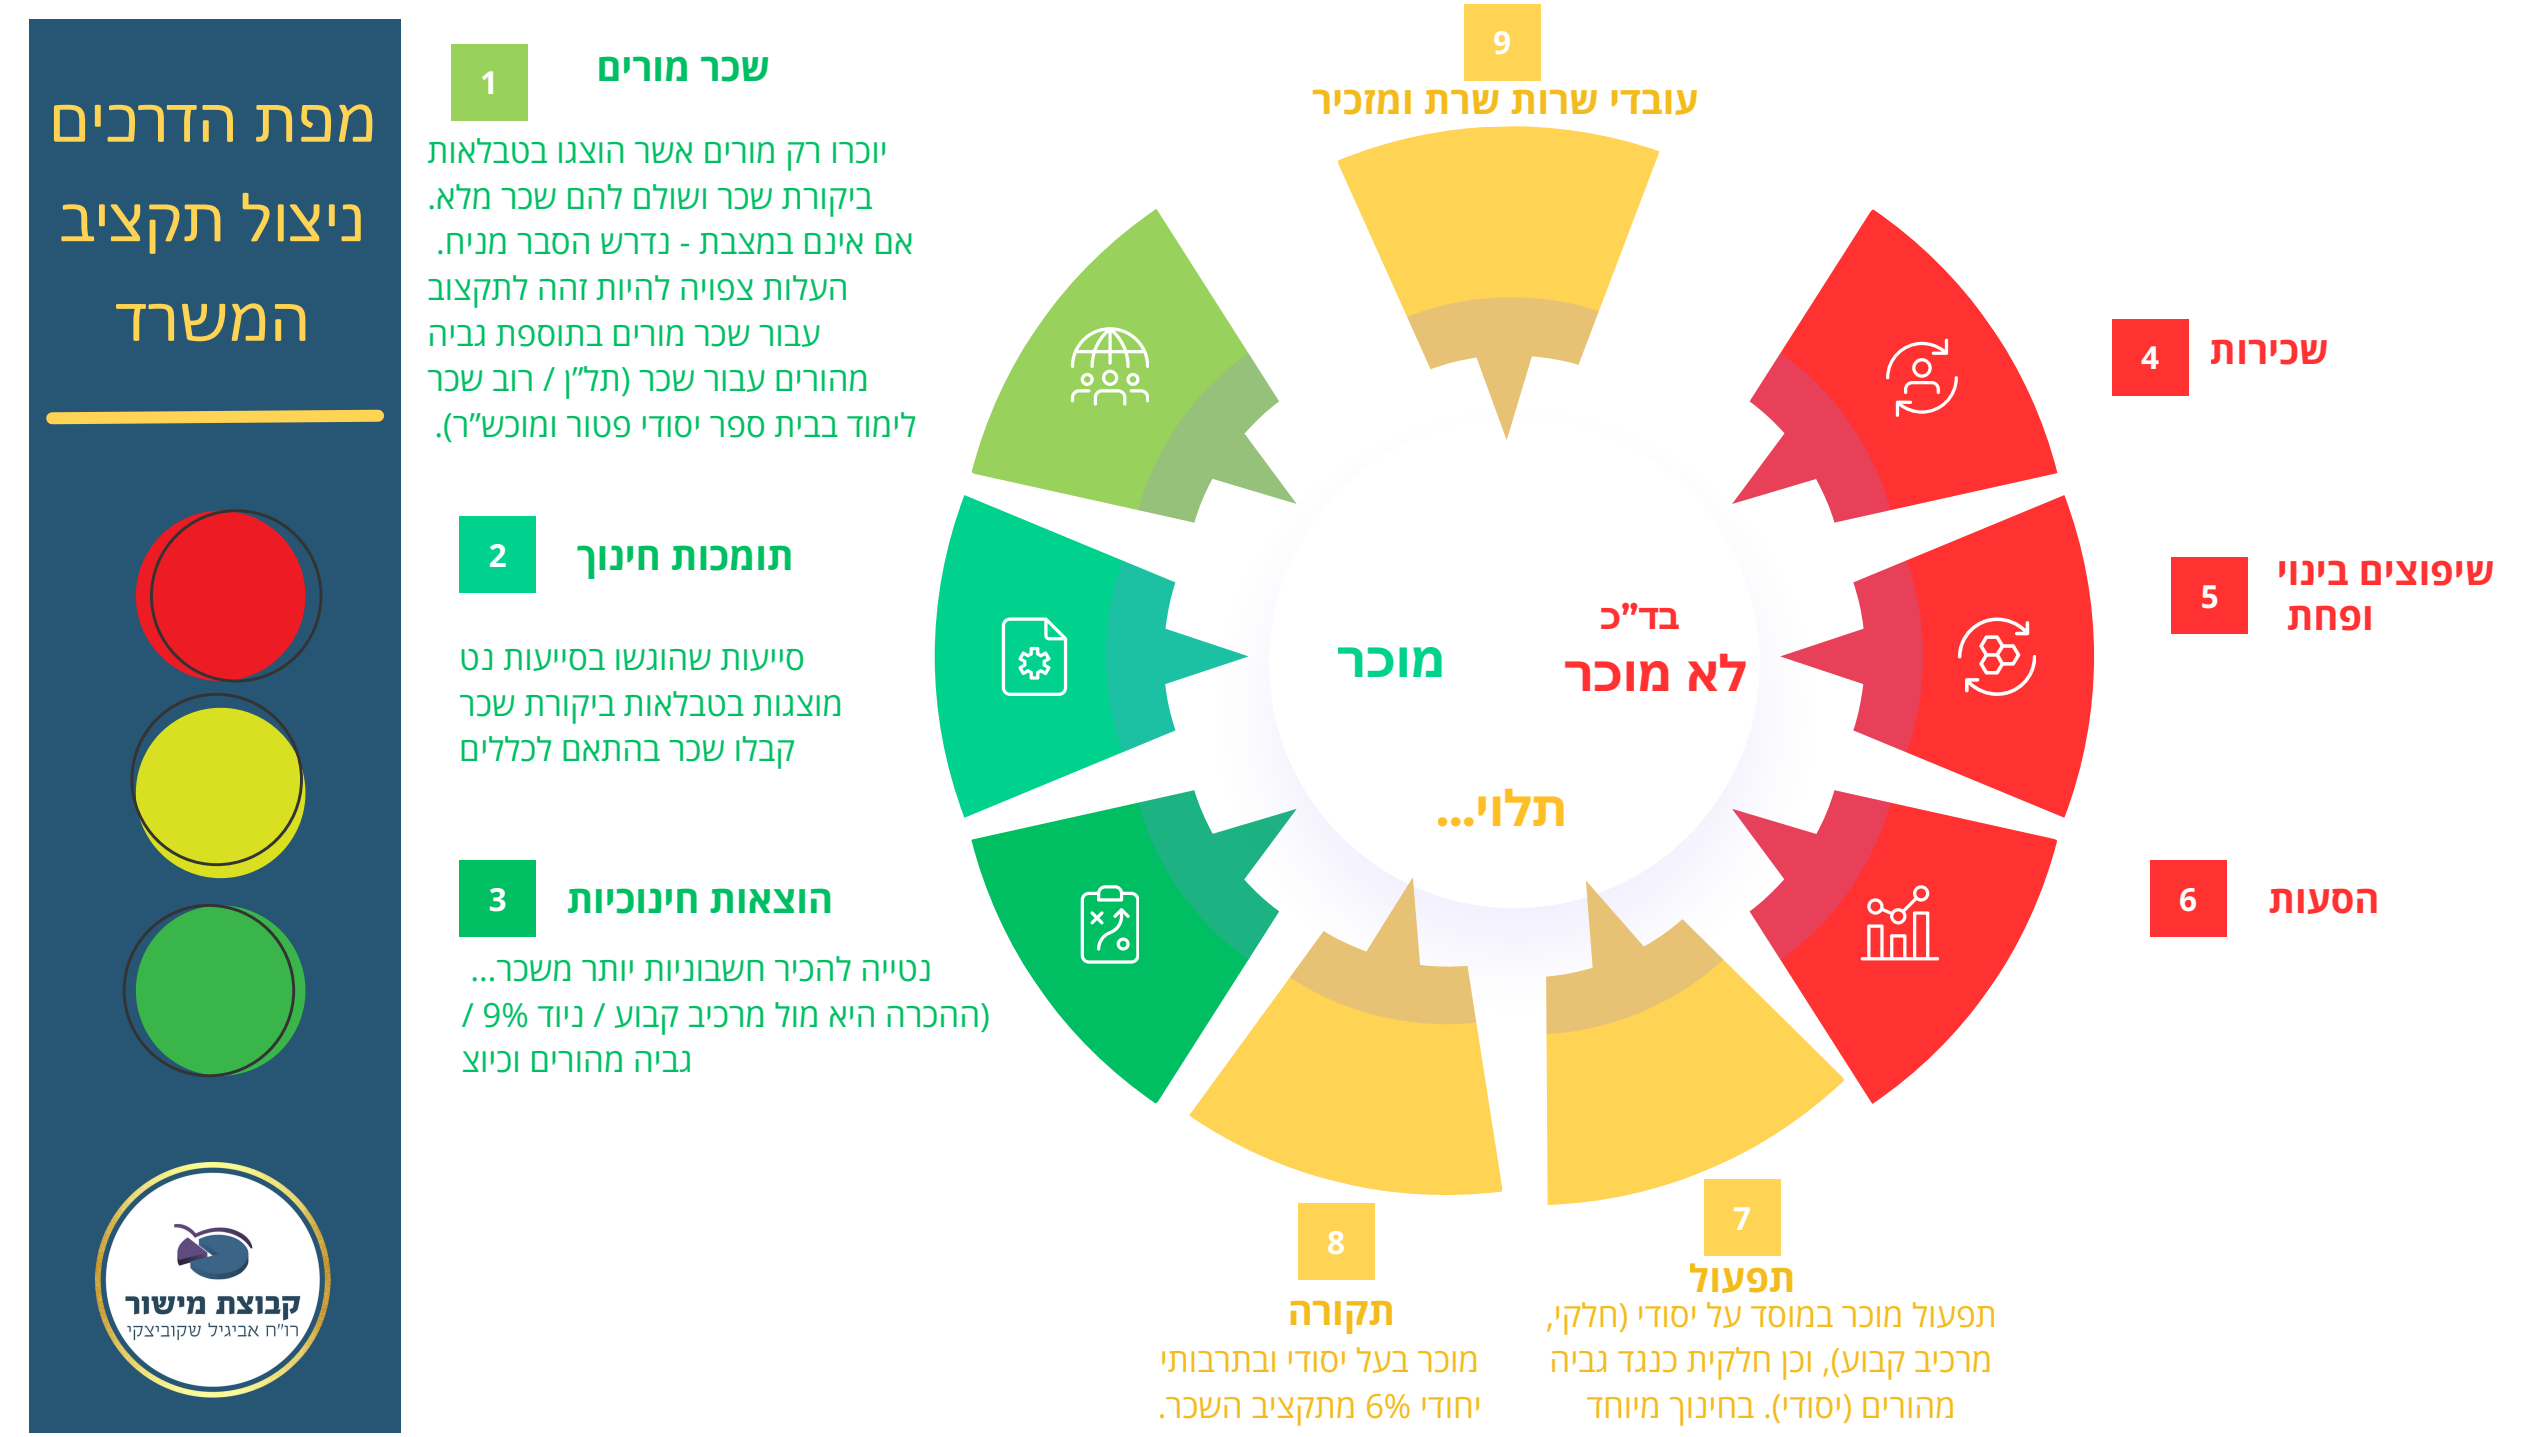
מפת הדרכים
ניצול תקציב
המשרד

קבוצת מישור
רו"ח אביגיל שקוביצקי

1
שכר מורים
יוכרו רק מורים אשר הוצגו בטבלאות ביקורת שכר ושולם להם שכר מלא. אם אינם במצבת - נדרש הסבר מניח. העלות צפויה להיות זהה לתקצוב עבור שכר מורים בתוספת גביה מהורים עבור שכר (תל"ן / רוב שכר לימוד בבית ספר יסודי פטור ומוכש"ר).

2
תומכות חינוך
סייעות שהוגשו בסייעות נט מוצגות בטבלאות ביקורת שכר קבלו שכר בהתאם לכללים

3
הוצאות חינוכיות
נטייה להכיר חשבוניות יותר משכר...
(ההכרה היא מול מרכיב קבוע / ניוד / 9% גביה מהורים וכיוצ

9
עובדי שרות שרת ומזכיר

4
שכירות

5
שיפוצים בינוי ופחת

6
הסעות

מוכר
בד"כ
לא מוכר
תלוי...

7
תפעול
תפעול מוכר במוסד על יסודי (חלקי, מרכיב קבוע), וכן חלקית כנגד גביה מהורים (יסודי). בחינוך מיוחד

8
תקורה
מוכר בעל יסודי ובתרבותי יחודי 6% מתקציב השכר.